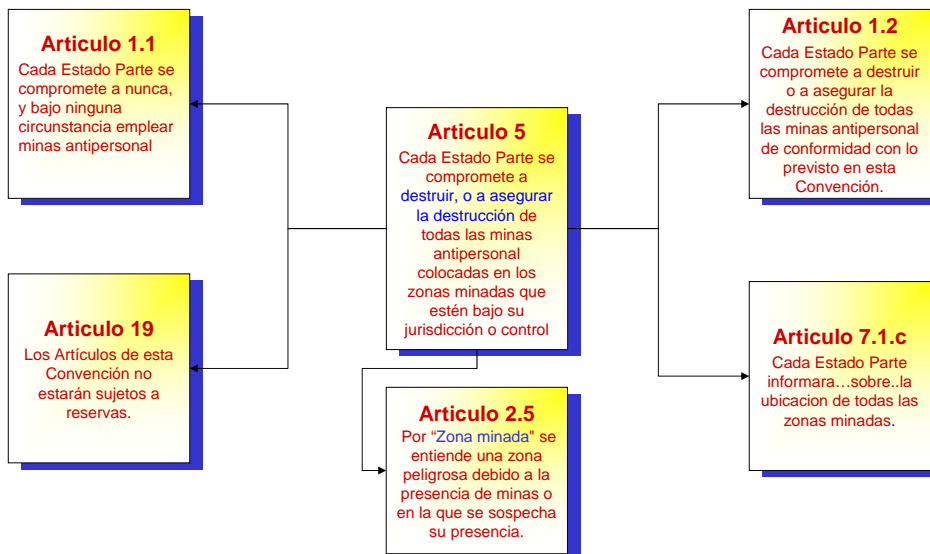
Articulo 1.1
Cada Estado Parte se compromete a nunca, y bajo ninguna circunstancia emplear minas antipersonal

Articulo 19
Los Artículos de esta Convención no estarán sujetos a reservas.

Articulo 5
Cada Estado Parte se compromete a destruir, o a asegurar la destrucción de todas las minas antipersonal colocadas en los zonas minadas que estén bajo su jurisdicción o control

Articulo 2.5
Por "Zona minada" se entiende una zona peligrosa debido a la presencia de minas o en la que se sospecha su presencia.

Articulo 1.2
Cada Estado Parte se compromete a destruir o a asegurar la destrucción de todas las minas antipersonal de conformidad con lo previsto en esta Convención.

Articulo 7.1.c
Cada Estado Parte informara…sobre..la ubicacion de todas las zonas minadas.